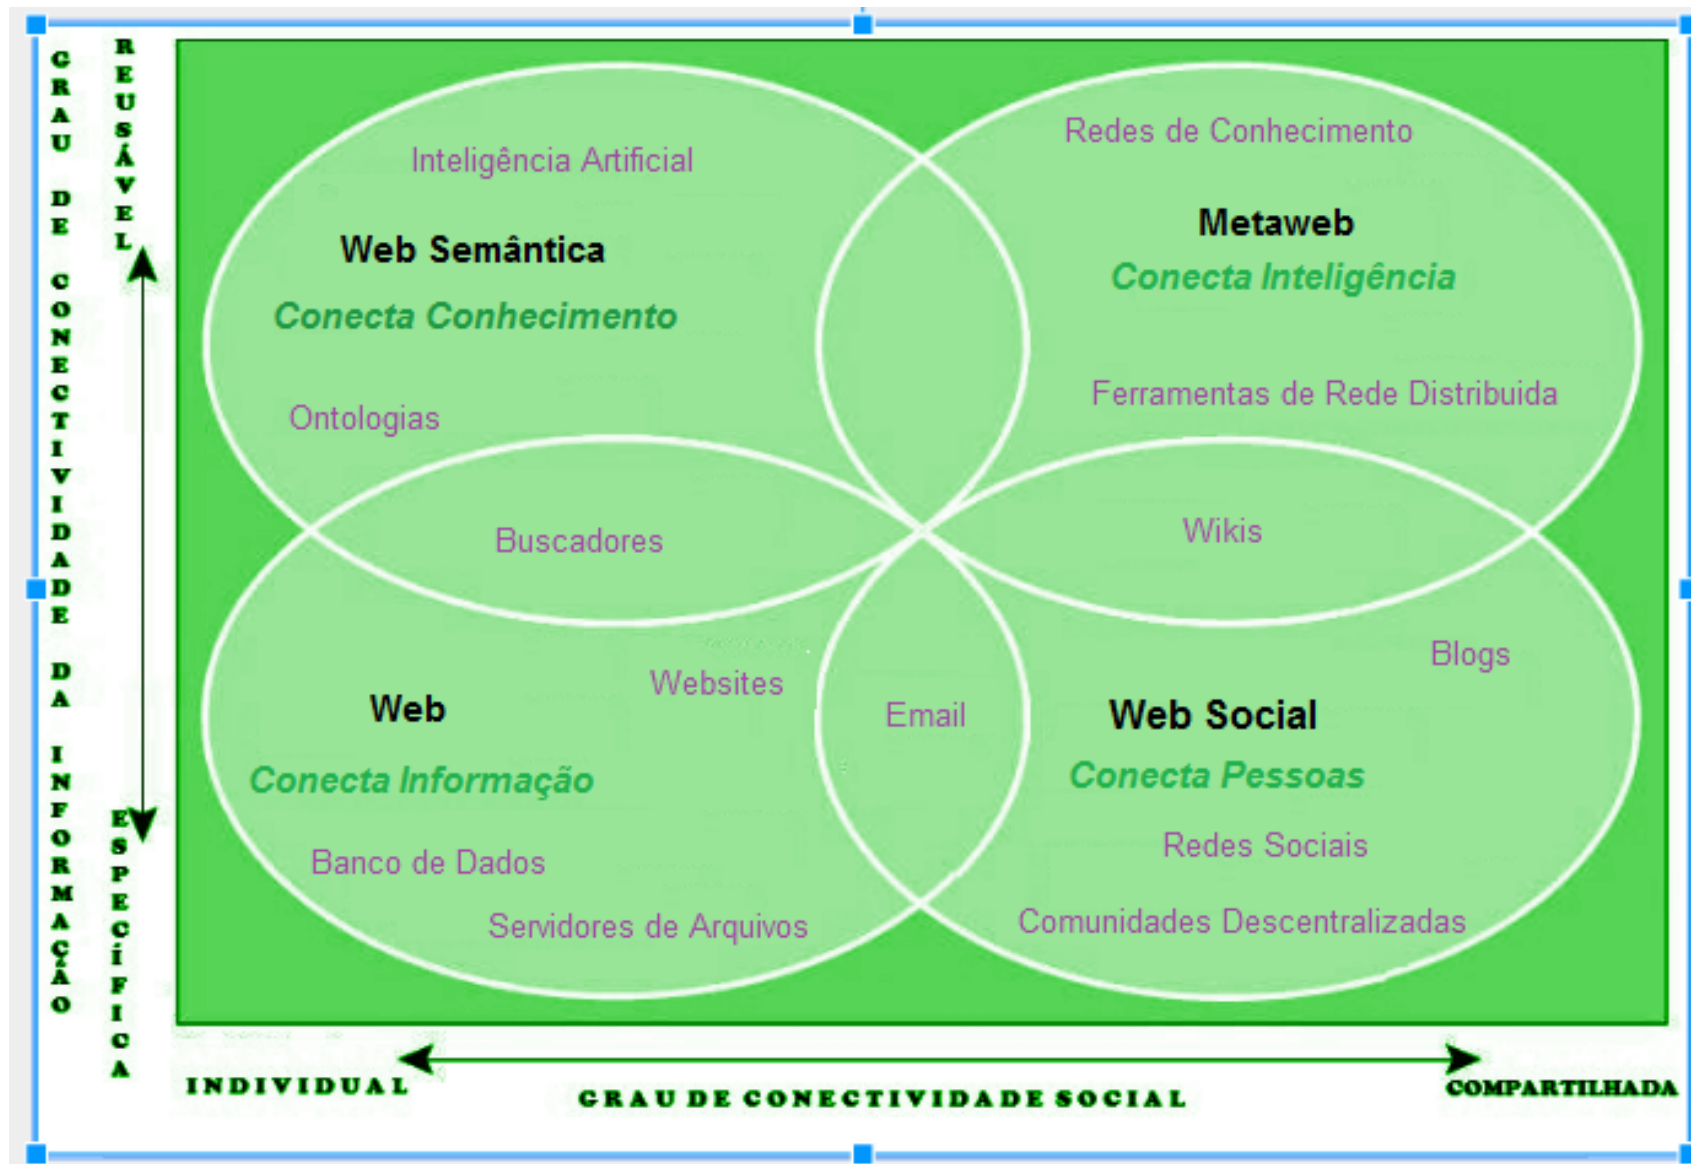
GRAU DE CONECTIVIDADE DA INFORMAÇÃO

REUSÁVEL

ESPECÍFICA

Inteligência Artificial

Web Semântica

Conecta Conhecimento

Ontologias

Redes de Conhecimento

Metaweb

Conecta Inteligência

Ferramentas de Rede Distribuida

Buscadores

Wikis

Websites

Email

Blogs

Web

Conecta Informação

Banco de Dados

Servidores de Arquivos

Web Social

Conecta Pessoas

Redes Sociais

Comunidades Descentralizadas

INDIVIDUAL

GRAU DE CONECTIVIDADE SOCIAL

COMPARTILHADA